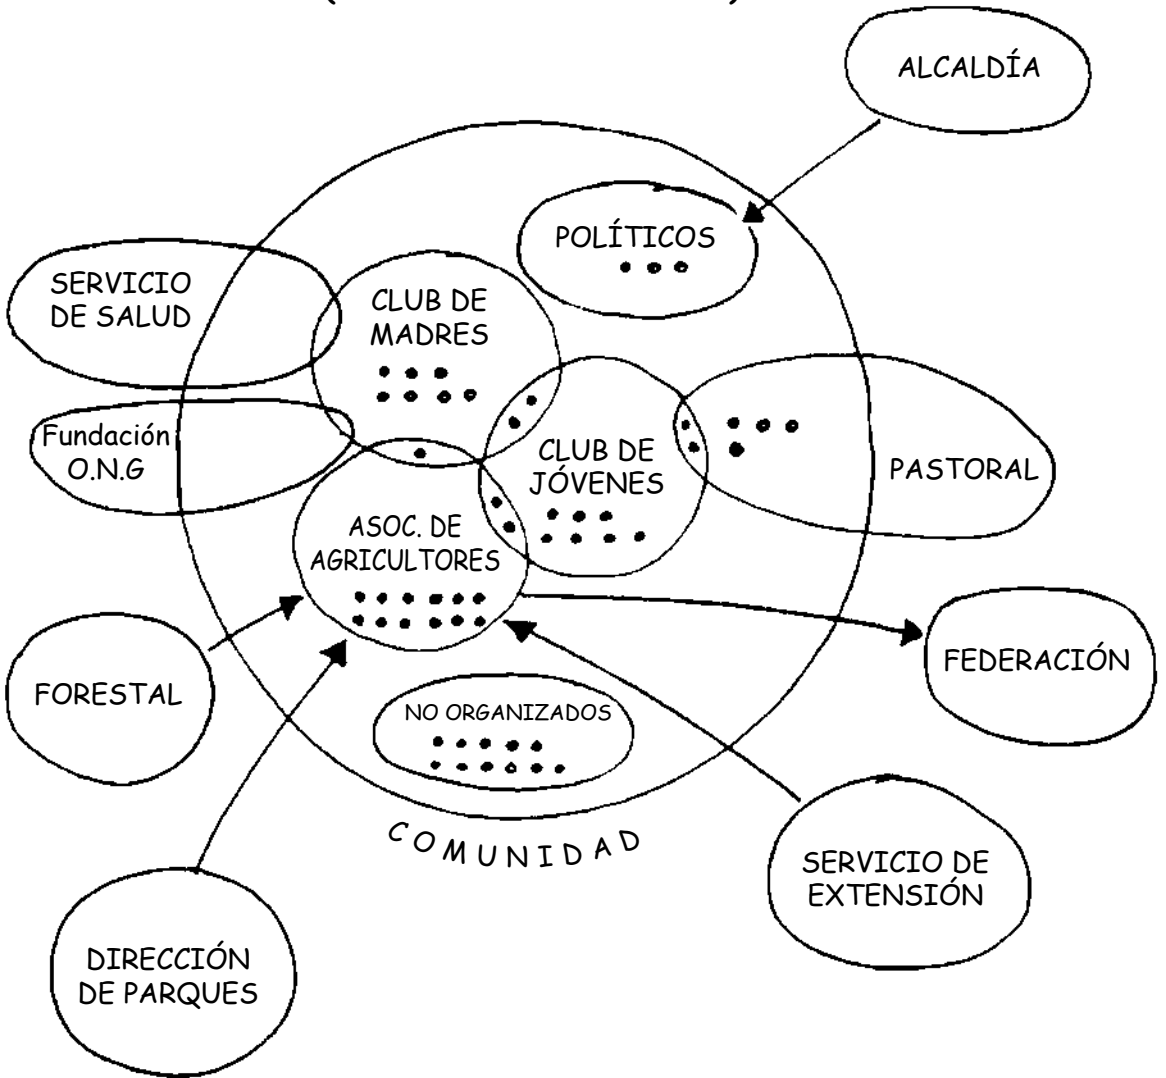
ALCALDÍA

POLÍTICOS

SERVICIO DE SALUD

CLUB DE MADRES

Fundación O.N.G

CLUB DE JÓVENES

PASTORAL

ASOC. DE AGRICULTORES

FORESTAL

FEDERACIÓN

NO ORGANIZADOS

COMUNIDAD

SERVICIO DE EXTENSIÓN

DIRECCIÓN DE PARQUES